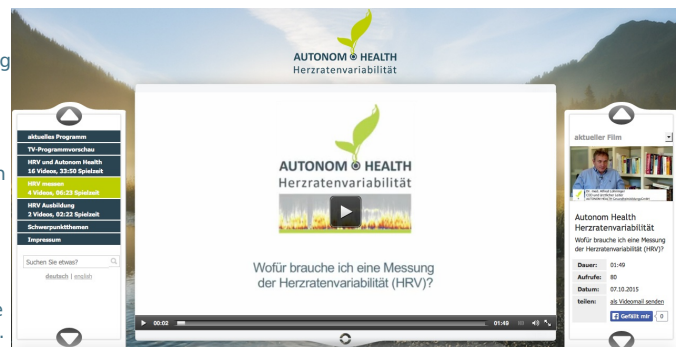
g

h

e

AUTONOM HEALTH
Herzratenvariabilität

aktuelles Programm
TV-Programmvorschau
HRV und Autonom Health
16 Videos, 33:50 Spielzeit
HRV messen
4 Videos, 06:23 Spielzeit
HRV Ausbildung
2 Videos, 02:22 Spielzeit
Schwerpunktthemen
Impressum

Suchen Sie etwas?
deutsch | english

AUTONOM HEALTH
Herzratenvariabilität

Wofür brauche ich eine Messung der Herzratenvariabilität (HRV)?

00:02
01:49

aktueller Film

Autonom Health Herzratenvariabilität
Wofür brauche ich eine Messung der Herzratenvariabilität (HRV)?

| | |
|---|---|
| Dauer: | 01:49 |
| Aufrufe: | 80 |
| Datum: | 07.10.2015 |
| teilen: | als Videomail senden |

Gefällt mir 0